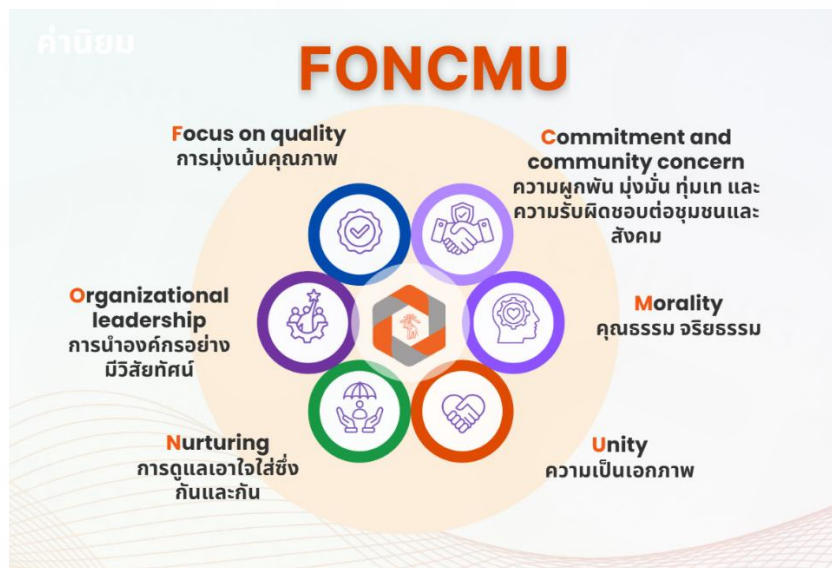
ค่านิยม

FONCMU

Focus on quality
การมุ่งเน้นคุณภาพ

Commitment and community concern
ความผูกพัน มุ่งมั่น ทุ่มเท และความรับผิดชอบต่อชุมชนและสังคม

Organizational leadership
การนำองค์กรอย่างมีวิสัยทัศน์

Morality
คุณธรรม จริยธรรม

Nurturing
การดูแลเอาใจใส่ซึ่งกันและกัน

Unity
ความเป็นเอกภาพ